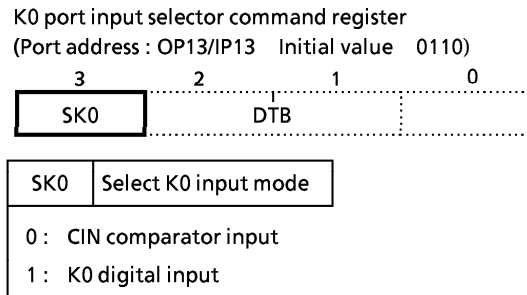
K0 port input selector command register
(Port address : OP13/IP13 Initial value 0110)

| 3 | 2 | 1 | 0 |
|---|---|---|---|
| SK0 | DTB | | |

| SK0 | Select K0 input mode |
|---|---|
| 0 : CIN comparator input | |
| 1 : K0 digital input | |